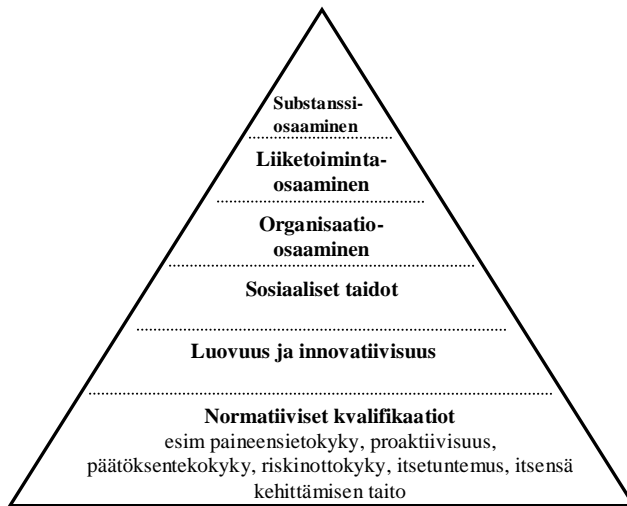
Substanssi-osaaminen

Liiketoiminta-osaaminen

Organisaatio-osaaminen

Sosiaaliset taidot

Luovuus ja innovatiivisuus

Normatiiviset kvalifikaatiot
esim paineensietokyky, proaktiivisuus, päätöksentekokyky, riskinottokyky, itsetuntemus, itsensä kehittämisen taito